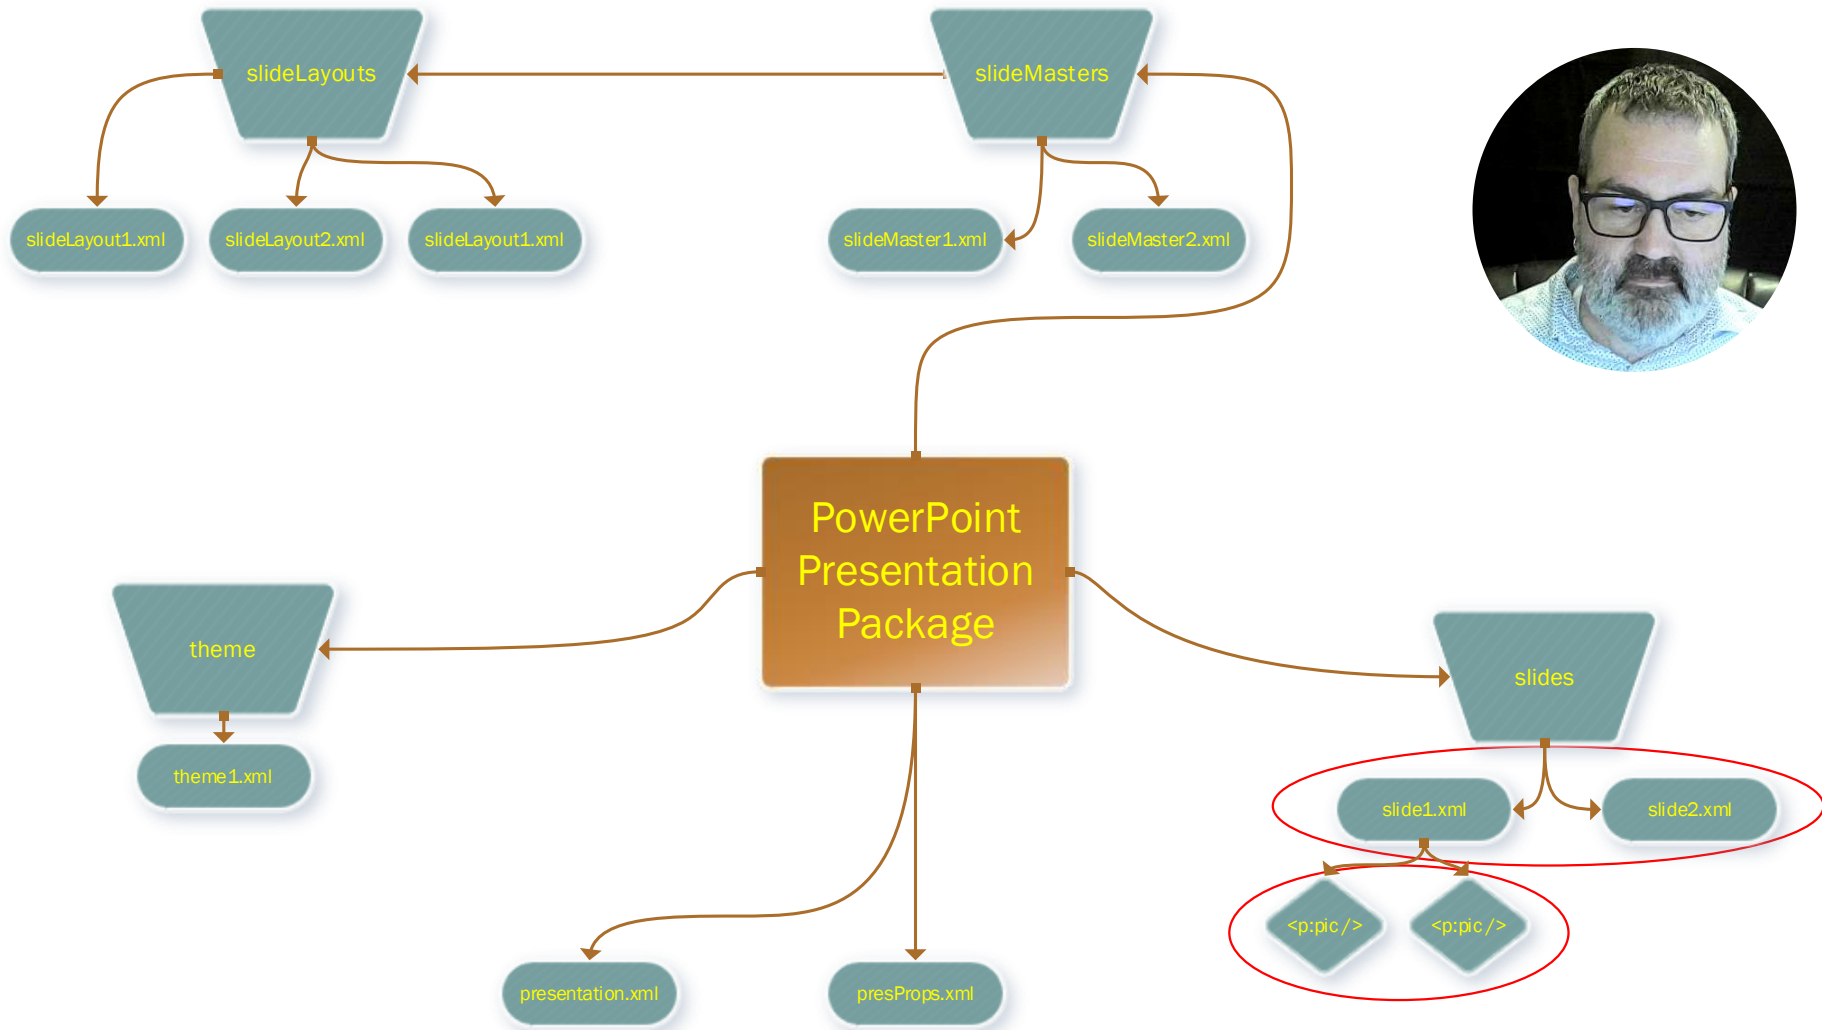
slideLayouts

slideMasters

slideLayout1.xml

slideLayout2.xml

slideLayout1.xml

slideMaster1.xml

slideMaster2.xml

PowerPoint Presentation Package

theme

theme1.xml

slides

slide1.xml

slide2.xml

<p:pic/>

<p:pic/>

presentation.xml

presProps.xml